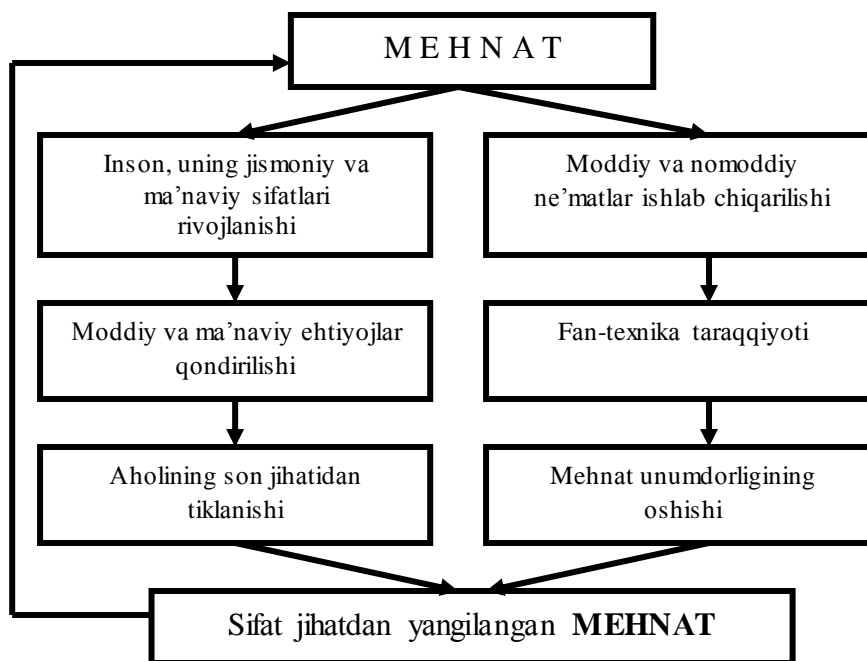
MEHNAT

Inson, uning jismoniy va ma’naviy sifatlari rivojlanishi

Moddiy va ma’naviy ehtiyojlar qondirilishi

Aholining son jihatidan tiklanishi

Moddiy va nomoddiy ne’matlar ishlab chiqarilishi

Fan-texnika taraqqiyoti

Mehnat unumdorligining oshishi

Sifat jihatdan yangilangan **MEHNAT**